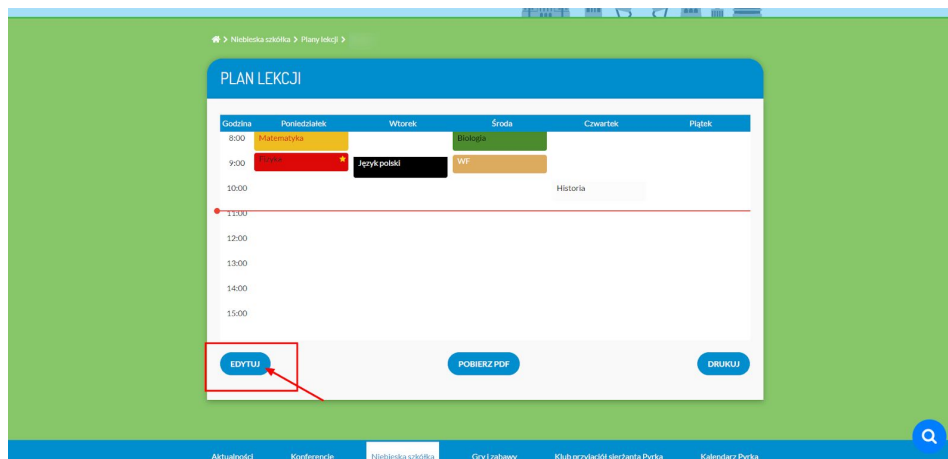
Niebieska szkółka > Plany lekcji > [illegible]

PLAN LEKCJI

| Godzina | Poniedziałek | Wtorek | Środa | Czwartek | Piątek |
|---|---|---|---|---|---|
| 8:00 | Matematyka | | Biologia | | |
| 9:00 | Fizyka | Język polski | WF | | |
| 10:00 | | | | Historia | |
| 11:00 | | | | | |
| 12:00 | | | | | |
| 13:00 | | | | | |
| 14:00 | | | | | |
| 15:00 | | | | | |

EDYTUJ

POBIERZ PDF

DRUKUJ

Aktualności Konferencje Niebieska szkółka Gry i zabawy Klub przyjaciół sierżanta Pyrka Kalendarz Pyrka